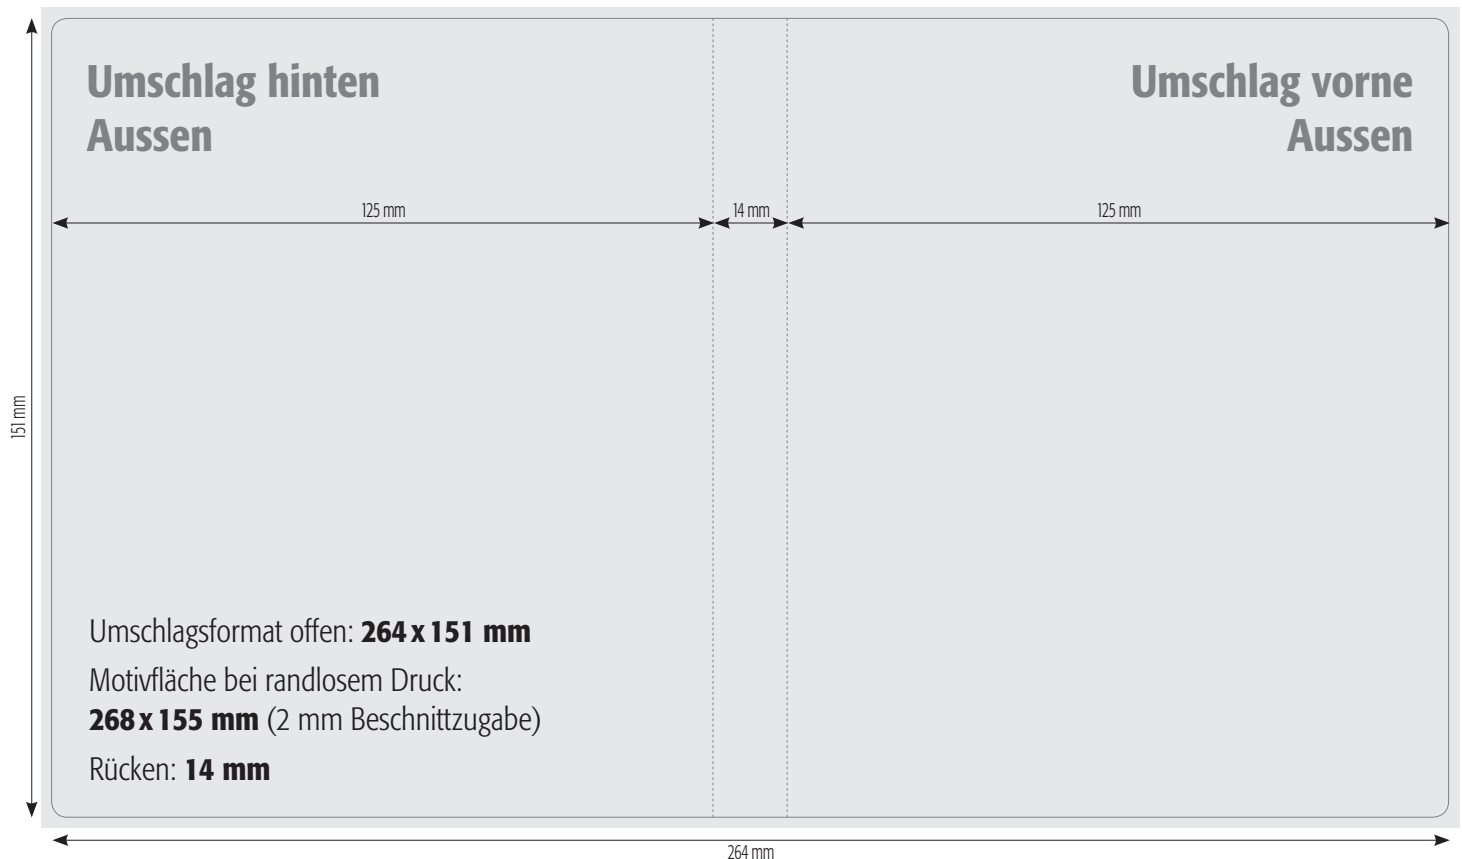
151 mm

Umschlag hinten
Aussen

Umschlag vorne
Aussen

125 mm

14 mm

125 mm

Umschlagsformat offen: **264 x 151 mm**

Motivfläche bei randlosem Druck:
**268 x 155 mm** (2 mm Beschnittzugabe)

Rücken: **14 mm**

264 mm